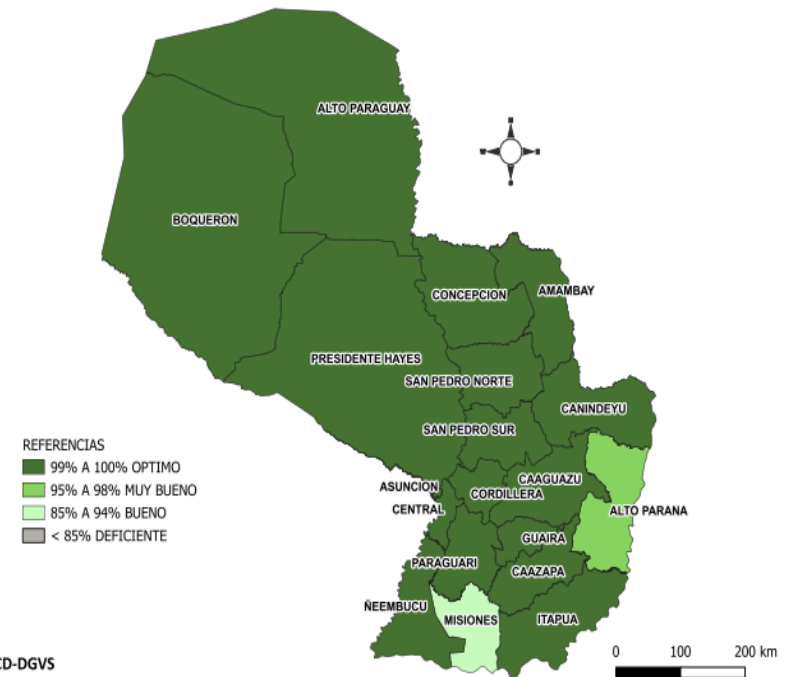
ALTO PARAGUAY

BOQUERON

CONCEPCION

AMAMBAY

PRESIDENTE HAYES

SAN PEDRO NORTE

CANINDEYU

SAN PEDRO SUR

REFERENCIAS
99% A 100% OPTIMO
95% A 98% MUY BUENO
85% A 94% BUENO
< 85% DEFICIENTE

ASUNCION

CAAGUAZU

CORDILLERA

ALTO PARANA

CENTRAL

GUAIRA

PARAGUARI

CAAZAPA

ÑEEMBUCU

MISIONES

ITAPUA

CD-DGVS

0 100 200 km